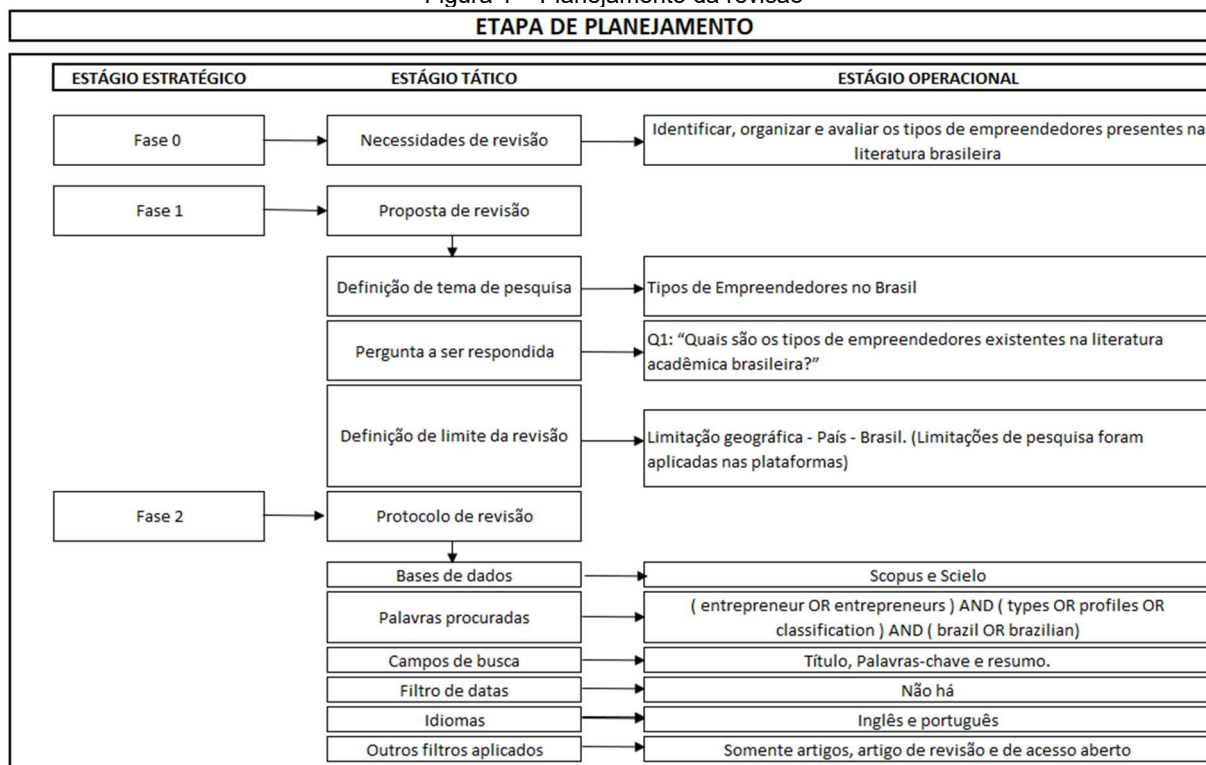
Figura 1 – Planejamento da revisão

ETAPA DE PLANEJAMENTO

ESTÁGIO ESTRATÉGICO

ESTÁGIO TÁTICO

ESTÁGIO OPERACIONAL

Fase 0

Necessidades de revisão

Identificar, organizar e avaliar os tipos de empreendedores presentes na literatura brasileira

Fase 1

Proposta de revisão

Definição de tema de pesquisa

Tipos de Empreendedores no Brasil

Pergunta a ser respondida

Q1: "Quais são os tipos de empreendedores existentes na literatura acadêmica brasileira?"

Definição de limite da revisão

Limitação geográfica - País - Brasil. (Limitações de pesquisa foram aplicadas nas plataformas)

Fase 2

Protocolo de revisão

Bases de dados

Scopus e Scielo

Palavras procuradas

( entrepreneur OR entrepreneurs ) AND ( types OR profiles OR classification ) AND ( brazil OR brazilian)

Campos de busca

Título, Palavras-chave e resumo.

Filtro de datas

Não há

Idiomas

Inglês e português

Outros filtros aplicados

Somente artigos, artigo de revisão e de acesso aberto